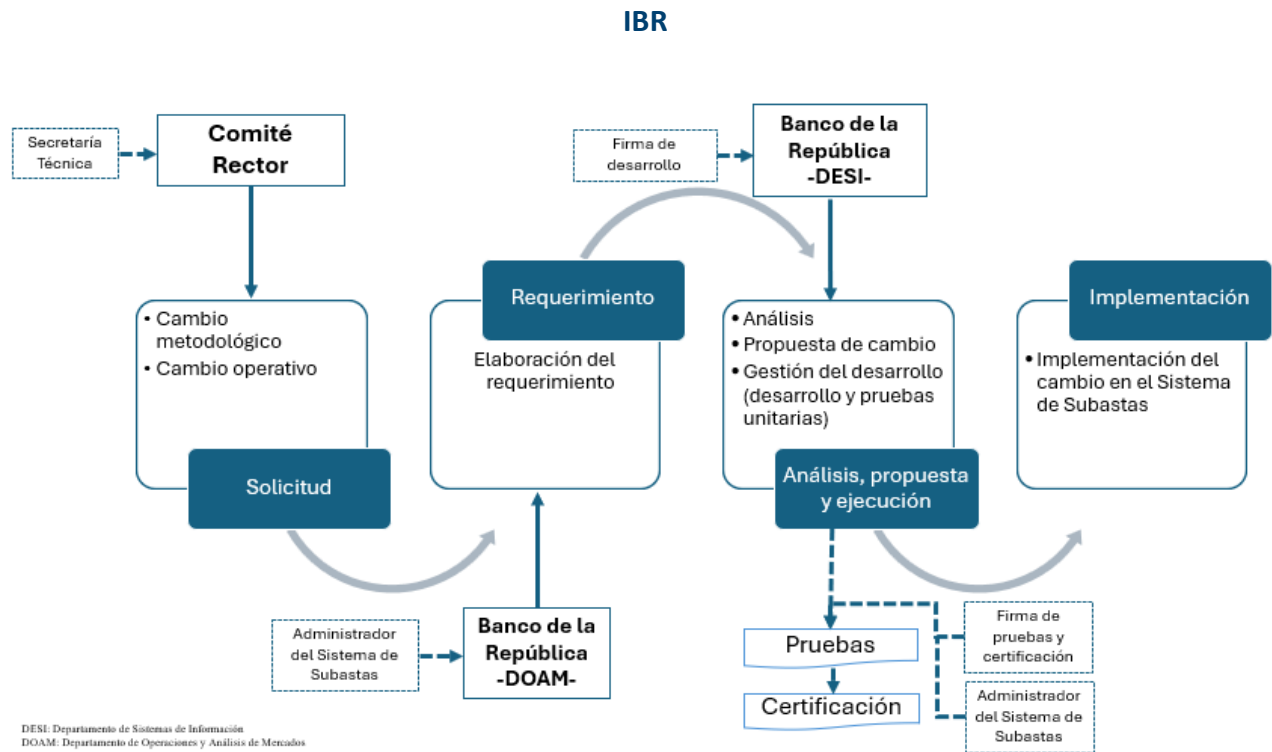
IBR

Secretaría Técnica

Comité Rector

• Cambio metodológico
• Cambio operativo

Solicitud

Administrador del Sistema de Subastas

Banco de la República -DOAM-

Requerimiento

Elaboración del requerimiento

Firma de desarrollo

Banco de la República -DESI-

• Análisis
• Propuesta de cambio
• Gestión del desarrollo (desarrollo y pruebas unitarias)

Análisis, propuesta y ejecución

Pruebas

Certificación

Firma de pruebas y certificación

Administrador del Sistema de Subastas

Implementación

• Implementación del cambio en el Sistema de Subastas

DESI: Departamento de Sistemas de Información
DOAM: Departamento de Operaciones y Análisis de Mercados